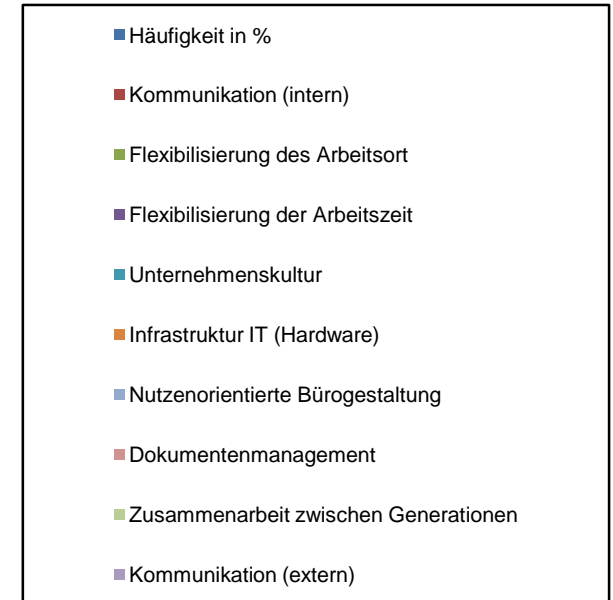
Häufigkeit in %

Kommunikation (intern)

Flexibilisierung des Arbeitsort

Flexibilisierung der Arbeitszeit

Unternehmenskultur

Infrastruktur IT (Hardware)

Nutzenorientierte Bürogestaltung

Dokumentenmanagement

Zusammenarbeit zwischen Generationen

Kommunikation (extern)